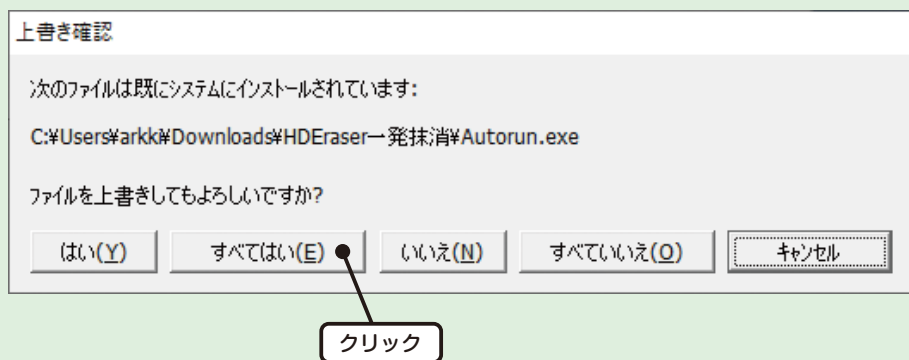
上書き確認

次のファイルは既にシステムにインストールされています:

C:¥Users¥arkk¥Downloads¥HDEraser一発抹消¥Autorun.exe

ファイルを上書きしてもよろしいですか?

はい(Y)　すべてはい(E)　いいえ(N)　すべていいえ(O)　キャンセル

クリック